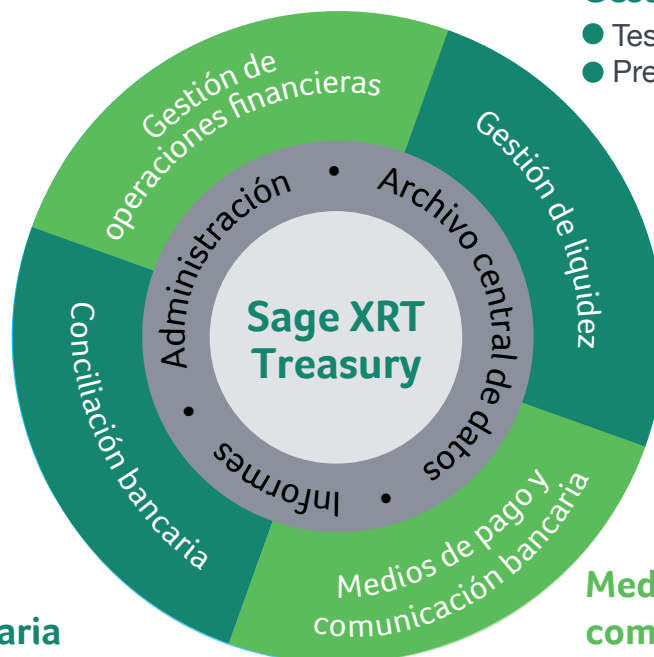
Gestió
Tes
Pre

Gestión de operaciones financieras

Gestión de liquidez

Conciliación bancaria

Medios de pago y comunicación bancaria

Administración • Archivo central de datos • Informes •

Sage XRT Treasury

aria

Med
com